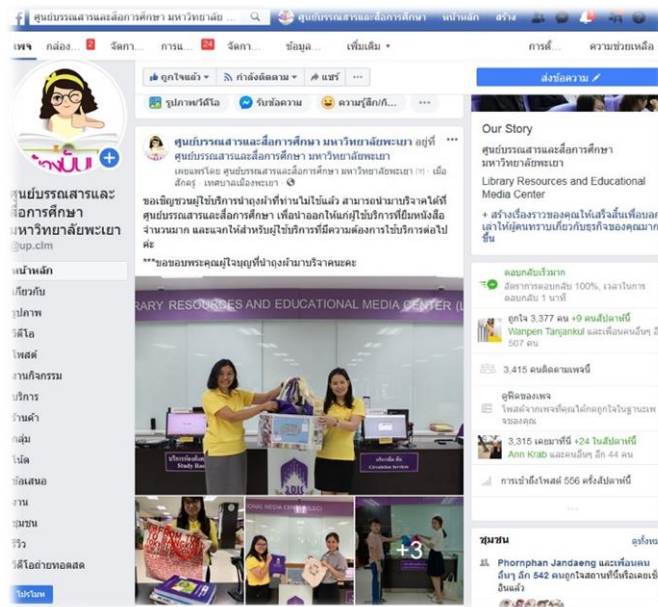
ศูนย์บรรณสารและสื่อการศึกษา มหาวิทยาลัย | หน้าหลัก | สร้าง

เพจ | กล่อง... 2 | จัดการ... | การแ... 24 | จัดการ... | ข้อมูล... | เพิ่มเติม ▾ | การตั้... | ความช่วยเหลือ

ศูนย์บรรณสารและสื่อการศึกษา มหาวิทยาลัยพะเยา
@up.cim

หน้าหลัก
เกี่ยวกับ
รูปภาพ
วิดีโอ
โพสต์
งานกิจกรรม
บริการ
ร้านค้า
กลุ่ม
โน้ต
ข้อเสนอ
งาน
ชุมชน
รีวิว
วิดีโอถ่ายทอดสด
โปรโมท

ถูกใจแล้ว ▾ | กำลังติดตาม ▾ | แชร์ | ...

รูปภาพ/วิดีโอ | รับข้อความ | ความรู้สึก/กิ... | ...

ศูนย์บรรณสารและสื่อการศึกษา มหาวิทยาลัยพะเยา อยู่ที่ ศูนย์บรรณสารและสื่อการศึกษา มหาวิทยาลัยพะเยา
เผยแพร่โดย ศูนย์บรรณสารและสื่อการศึกษา มหาวิทยาลัยพะเยา [?] · เมื่อสัปดาห์ · เทศบาลเมืองพะเยา ·

ขอเชิญชวนผู้ใช้บริการนำถุงผ้าที่ท่านไม่ใช้แล้ว สามารถนำมาบริจาคได้ที่ ศูนย์บรรณสารและสื่อการศึกษา เพื่อนำออกให้แก่ผู้ใช้บริการที่ยืมหนังสือจำนวนมาก และนอกให้สำหรับผู้ใช้บริการที่มีความต้องการใช้บริการต่อไปค่ะ

***ขอขอบพระคุณผู้ใจบุญที่นำถุงผ้ามาบริจาคนะคะ

RARY RESOURCES AND EDUCATIONAL MEDIA CENTER (L

+3

ส่งข้อความ

Our Story
ศูนย์บรรณสารและสื่อการศึกษา มหาวิทยาลัยพะเยา
Library Resources and Educational Media Center
+ สร้างเรื่องราวของคุณให้เสร็จสิ้นเพื่อบอกเล่าให้ผู้คนทราบเกี่ยวกับธุรกิจของคุณมากขึ้น

ตอบกลับเร็วมาก
อัตราการตอบกลับ 100%, เวลาในการตอบกลับ 1 นาที

ถูกใจ 3,377 คน +9 คนสัปดาห์นี้
Wanpen Tanjankul และเพื่อนคนอื่น 507 คน

3,415 คนติดตามเพจนี้

ดูโพสต์ของเพจ
โพสต์จากเพจที่คุณได้กดถูกใจในฐานะเพจของคุณ

3,315 เช็คอินที่นี่ +24 ในสัปดาห์นี้
Ann Krab และคนอื่น อีก 44 คน

การเข้าถึงโพสต์ 556 ครั้งสัปดาห์นี้

ชุมชน | ดูทั้งหมด
Phornphan Jandaeng และเพื่อนคนอื่นๆ อีก 542 คนถูกใจสถานที่นี้หรือเคยเช็คอิน